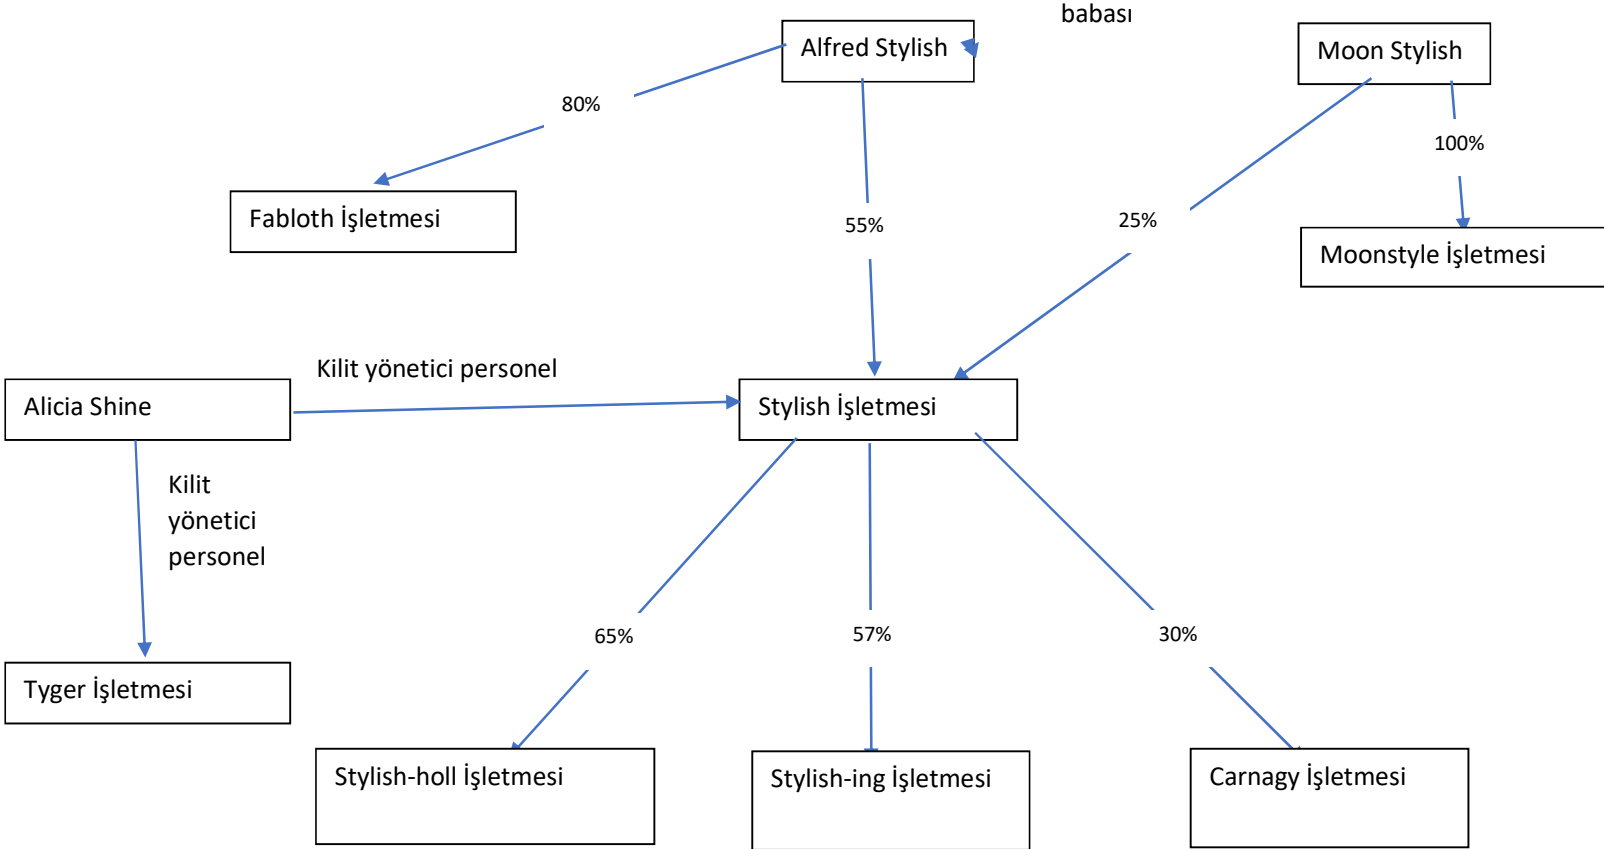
Alfred Stylish

babası

Moon Stylish

80%

100%

Fabloth İşletmesi

55%

25%

Moonstyle İşletmesi

Kilit yönetici personel

Alicia Shine

Stylish İşletmesi

Kilit yönetici personel

65%

57%

30%

Tyger İşletmesi

Stylish-holl İşletmesi

Stylish-ing İşletmesi

Carnagy İşletmesi